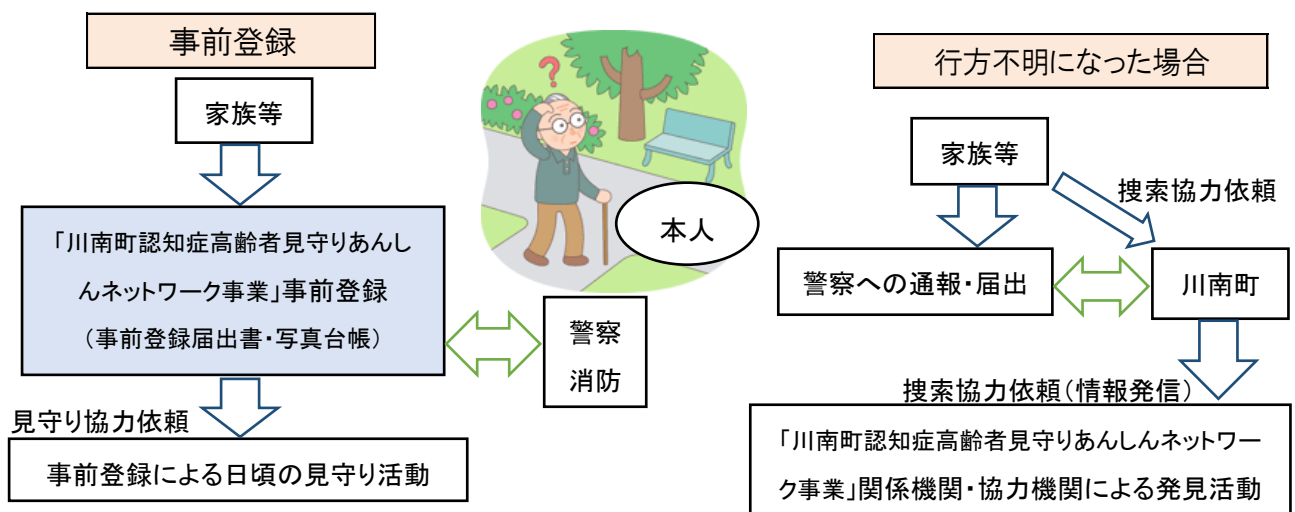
事前登録

家族等

「川南町認知症高齢者見守りあんしんネットワーク事業」事前登録
（事前登録届出書・写真台帳）

見守り協力依頼

事前登録による日頃の見守り活動

本人

警察
消防

行方不明になった場合

家族等

搜索協力依頼

警察への通報・届出

川南町

捜索協力依頼（情報発信）

「川南町認知症高齢者見守りあんしんネットワーク事業」関係機関・協力機関による発見活動